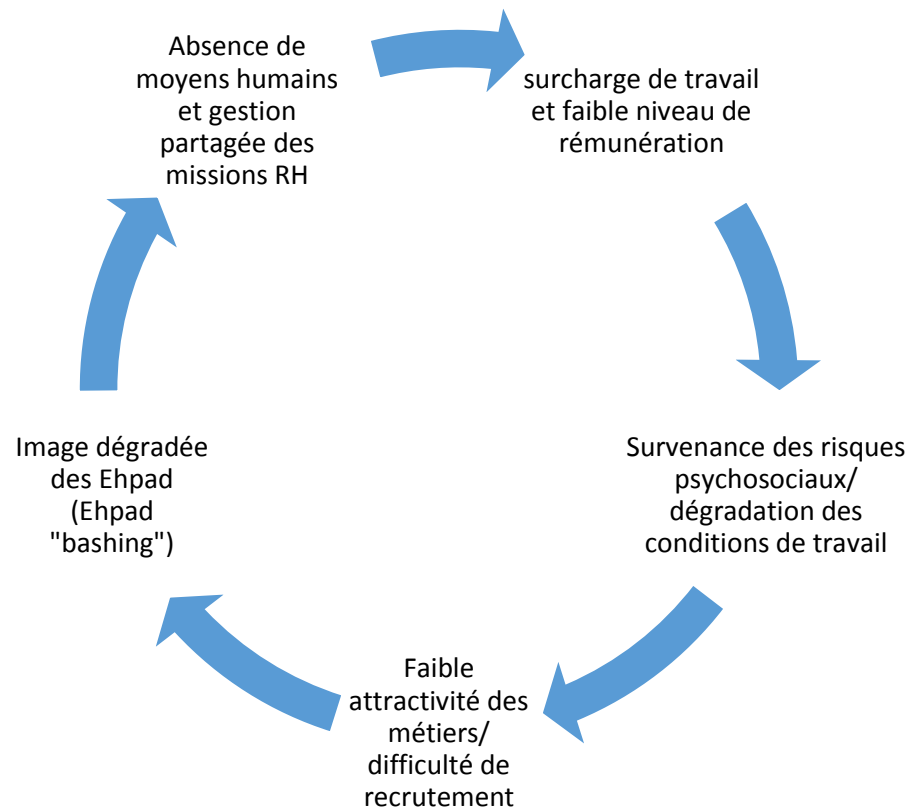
Absence de moyens humains et gestion partagée des missions RH

surcharge de travail et faible niveau de rémunération

Survenance des risques psychosociaux/ dégradation des conditions de travail

Faible attractivité des métiers/ difficulté de recrutement

Image dégradée des Ehpad (Ehpad "bashing")